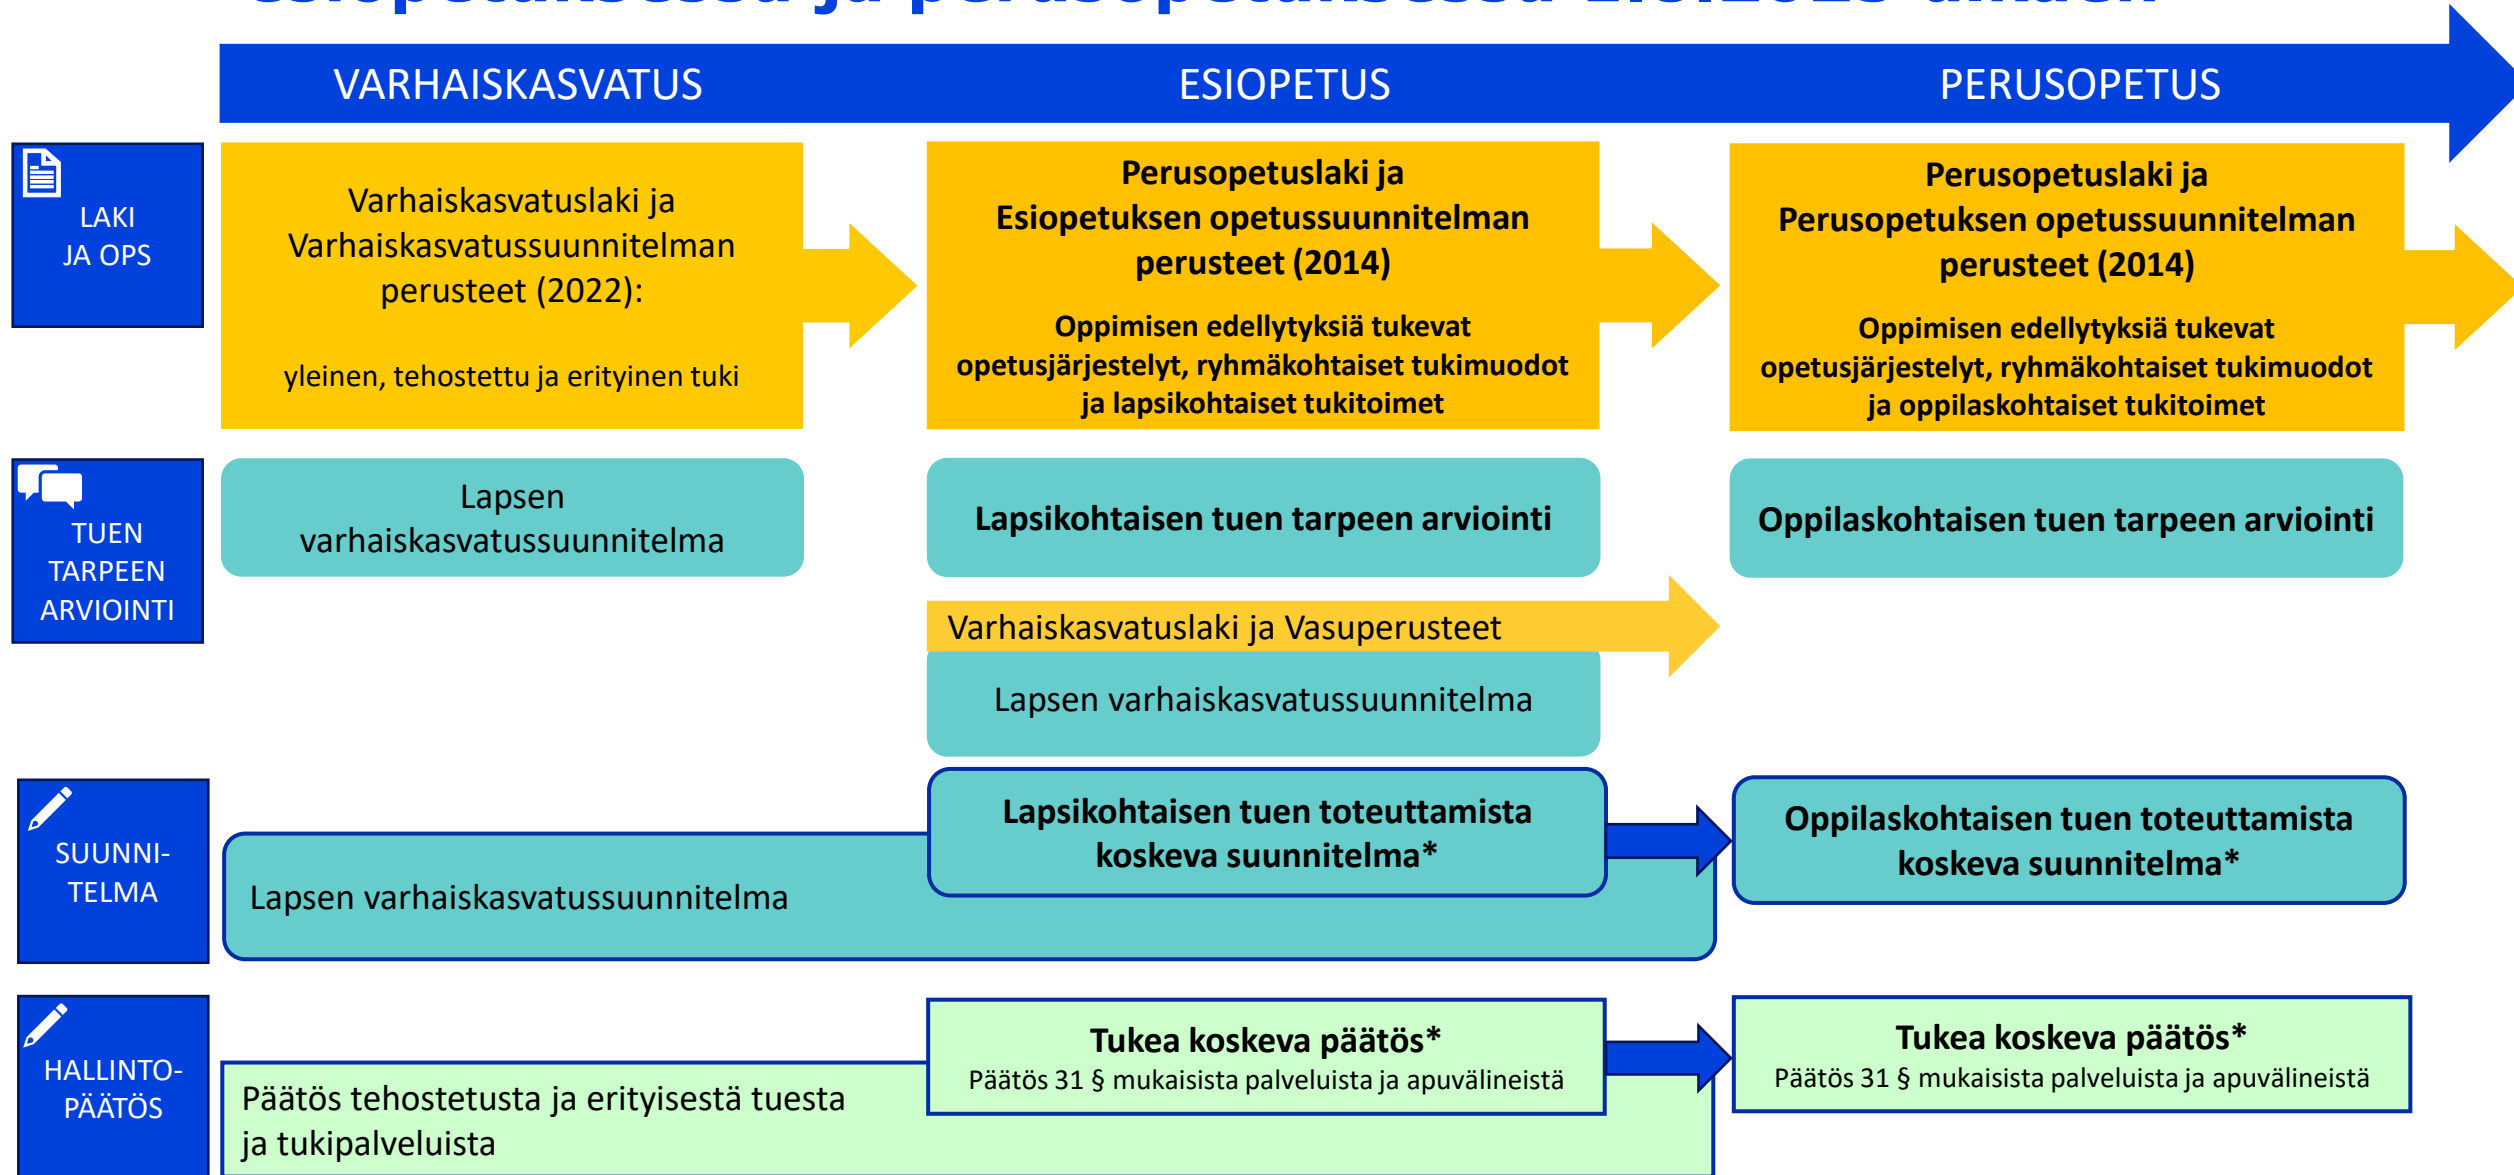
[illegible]

VARHAISKASVATUS

ESIOPETUS

PERUSOPETUS

LAKI JA OPS

Varhaiskasvatuslaki ja Varhaiskasvatussuunnitelman perusteet (2022):

yleinen, tehostettu ja erityinen tuki

Perusopetuslaki ja Esiopetuksen opetussuunnitelman perusteet (2014)

Oppimisen edellytyksiä tukevat opetusjärjestelyt, ryhmäkohtaiset tukimuodot ja lapsikohtaiset tukitoimet

Perusopetuslaki ja Perusopetuksen opetussuunnitelman perusteet (2014)

Oppimisen edellytyksiä tukevat opetusjärjestelyt, ryhmäkohtaiset tukimuodot ja oppilaskohtaiset tukitoimet

TUEN TARPEEN ARVIOINTI

Lapsen varhaiskasvatussuunnitelma

Lapsikohtaisen tuen tarpeen arviointi

Oppilaskohtaisen tuen tarpeen arviointi

Varhaiskasvatuslaki ja Vasuperusteet

Lapsen varhaiskasvatussuunnitelma

SUUNNI-TELMA

Lapsikohtaisen tuen toteuttamista koskeva suunnitelma*

Oppilaskohtaisen tuen toteuttamista koskeva suunnitelma*

Lapsen varhaiskasvatussuunnitelma

HALLINTO-PÄÄTÖS

Tukea koskeva päätös*
Päätös 31 § mukaisista palveluista ja apuvälineistä

Tukea koskeva päätös*
Päätös 31 § mukaisista palveluista ja apuvälineistä

Päätös tehostetusta ja erityisestä tuesta ja tukipalveluista